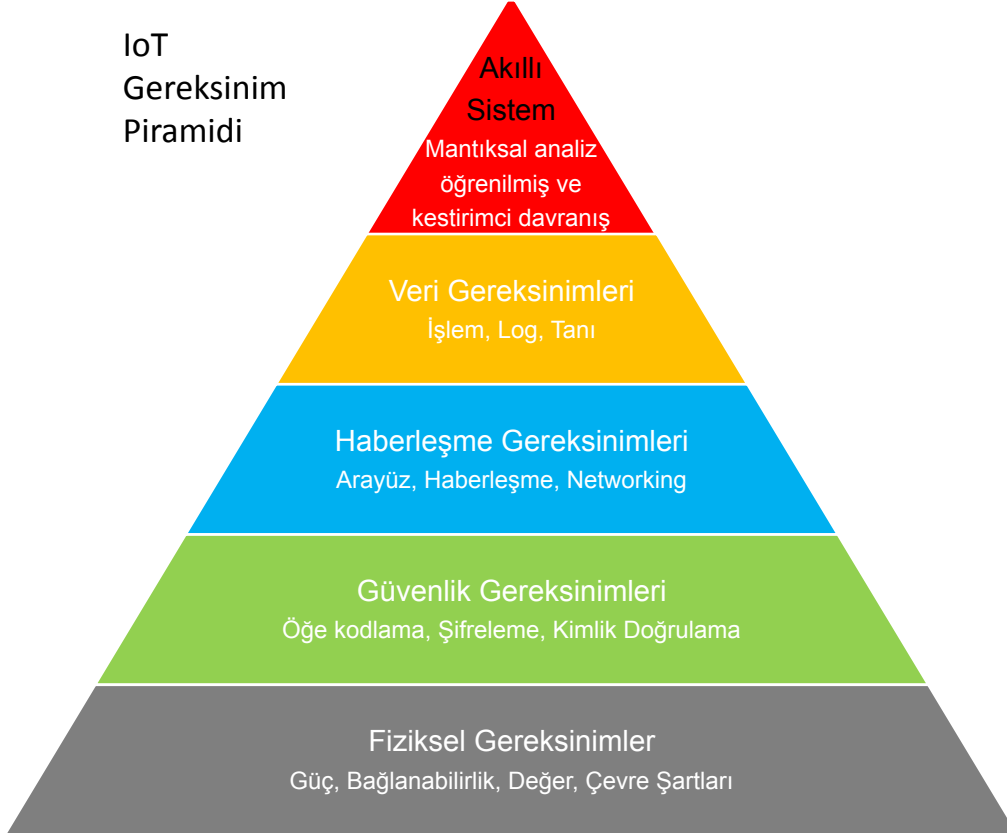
IoT Gereksinim Piramidi

Akıllı Sistem
Mantıksal analiz öğrenilmiş ve kestirimci davranış

Veri Gereksinimleri
İşlem, Log, Tanı

Haberleşme Gereksinimleri
Arayüz, Haberleşme, Networking

Güvenlik Gereksinimleri
Öğe kodlama, Şifreleme, Kimlik Doğrulama

Fiziksel Gereksinimler
Güç, Bağlanabilirlik, Değer, Çevre Şartları